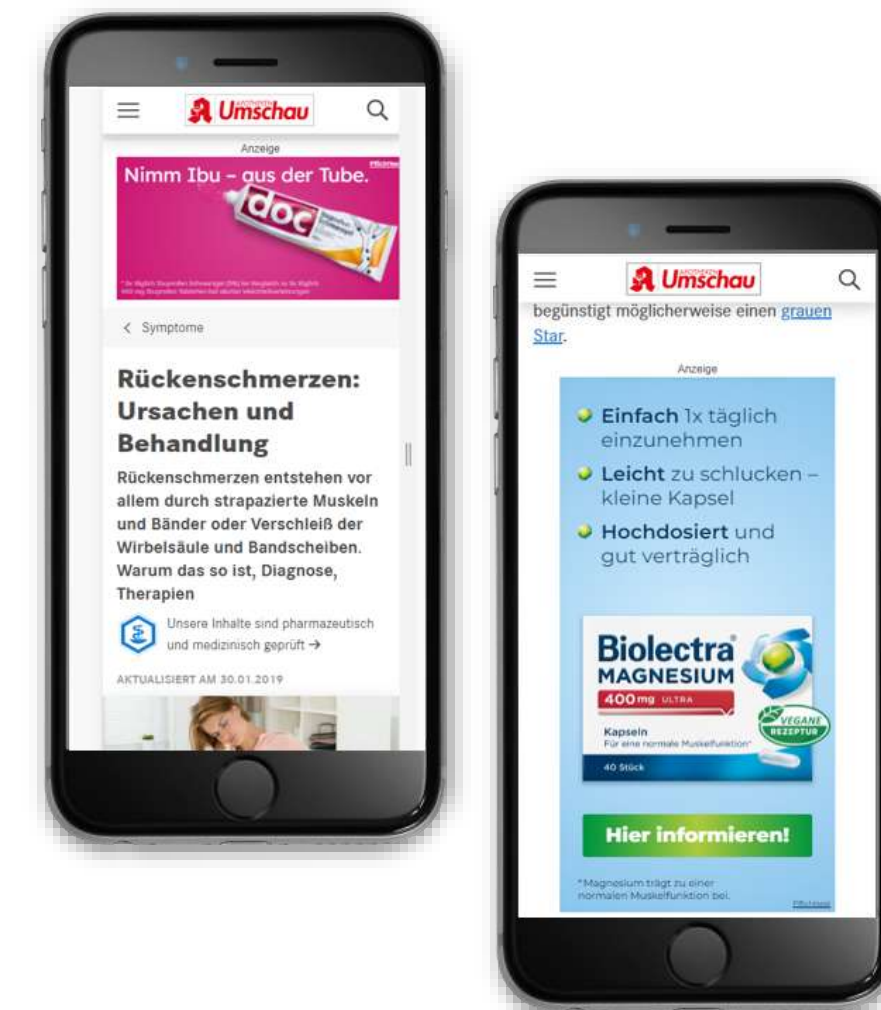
Umschau

Anzeige

Nimm Ibu – aus der Tube.

doc

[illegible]

< Symptome

Rückenschmerzen: Ursachen und Behandlung

Rückenschmerzen entstehen vor allem durch strapazierte Muskeln und Bänder oder Verschleiß der Wirbelsäule und Bandscheiben. Warum das so ist, Diagnose, Therapien

Unsere Inhalte sind pharmazeutisch und medizinisch geprüft →

AKTUALISIERT AM 30.01.2019

Umschau

begünstigt möglicherweise einen grauen Star.

Anzeige

Einfach 1x täglich einzunehmen

Leicht zu schlucken – kleine Kapsel

Hochdosiert und gut verträglich

Biolectra MAGNESIUM 400 mg ULTRA

Kapseln Für eine normale Muskelfunktion*

40 Stück

VEGANE REZEPTUR

Hier informieren!

*Magnesium trägt zu einer normalen Muskelfunktion bei.

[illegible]